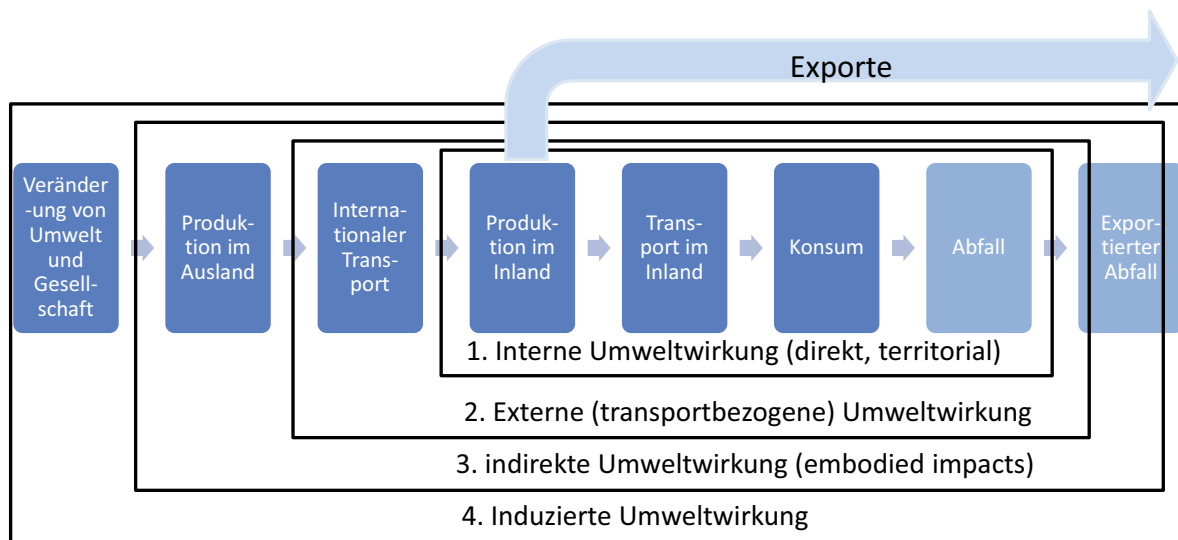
Exporte

Veränder-ung von Umwelt und Gesellschaft

Produktion im Ausland

Internationaler Transport

Produktion im Inland

Transport im Inland

Konsum

Abfall

Exportierter Abfall

1. Interne Umweltwirkung (direkt, territorial)

2. Externe (transportbezogene) Umweltwirkung

3. indirekte Umweltwirkung (embodied impacts)

4. Induzierte Umweltwirkung